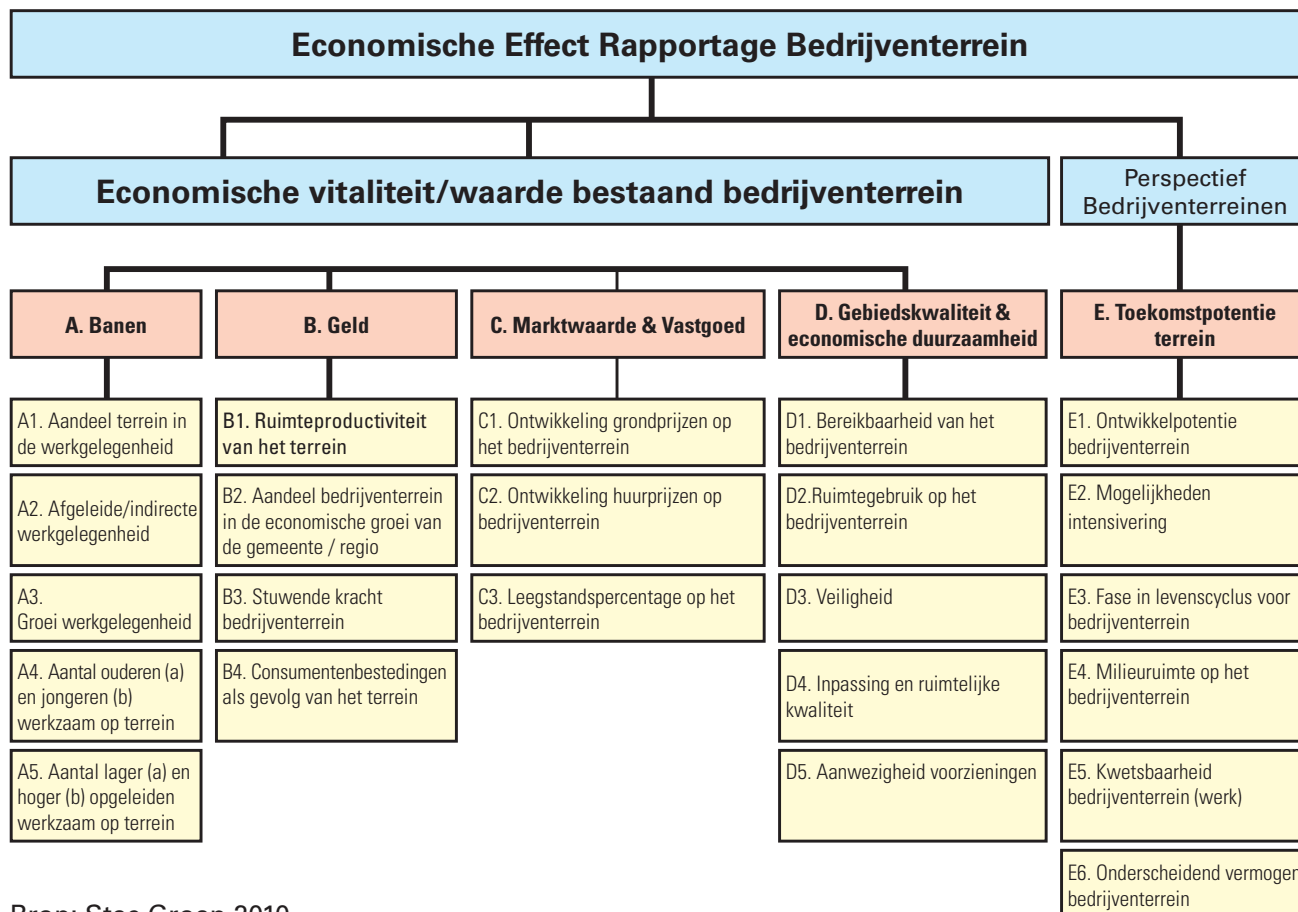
Economische Effect Rapportage Bedrijventerrein

Economische vitaliteit/waarde bestaand bedrijventerrein

Perspectief Bedrijventerreinen

A. Banen

A1. Aandeel terrein in de werkgelegenheid

A2. Afgeleide/indirecte werkgelegenheid

A3. Groei werkgelegenheid

A4. Aantal ouderen (a) en jongeren (b) werkzaam op terrein

A5. Aantal lager (a) en hoger (b) opgeleiden werkzaam op terrein

B. Geld

B1. Ruimteproductiviteit van het terrein

B2. Aandeel bedrijventerrein in de economische groei van de gemeente / regio

B3. Stuwende kracht bedrijventerrein

B4. Consumentenbestedingen als gevolg van het terrein

C. Marktwaarde & Vastgoed

C1. Ontwikkeling grondprijzen op het bedrijventerrein

C2. Ontwikkeling huurprijzen op bedrijventerrein

C3. Leegstandspercentage op het bedrijventerrein

D. Gebiedskwaliteit & economische duurzaamheid

D1. Bereikbaarheid van het bedrijventerrein

D2.Ruimtegebruik op het bedrijventerrein

D3. Veiligheid

D4. Inpassing en ruimtelijke kwaliteit

D5. Aanwezigheid voorzieningen

E. Toekomstpotentie terrein

E1. Ontwikkelpotentie bedrijventerrein

E2. Mogelijkheden intensivering

E3. Fase in levenscyclus voor bedrijventerrein

E4. Milieuruimte op het bedrijventerrein

E5. Kwetsbaarheid bedrijventerrein (werk)

E6. Onderscheidend vermogen bedrijventerrein

Bron: Stec Groep 2010